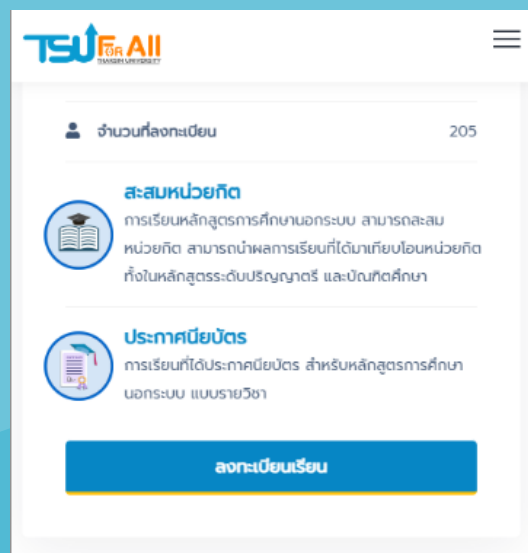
TSU FOR All
THAKSIN UNIVERSITY

จำนวนที่ลงทะเบียน 205

สะสมหน่วยกิต
การเรียนหลักสูตรการศึกษานอกระบบ สามารถสะสมหน่วยกิต สามารถนำผลการเรียนที่ได้มาเทียบโอนหน่วยกิตทั้งในหลักสูตรระดับปริญญาตรี และบัณฑิตศึกษา

ประกาศนียบัตร
การเรียนที่ได้ประกาศนียบัตร สำหรับหลักสูตรการศึกษานอกระบบ แบบรายวิชา

ลงทะเบียนเรียน